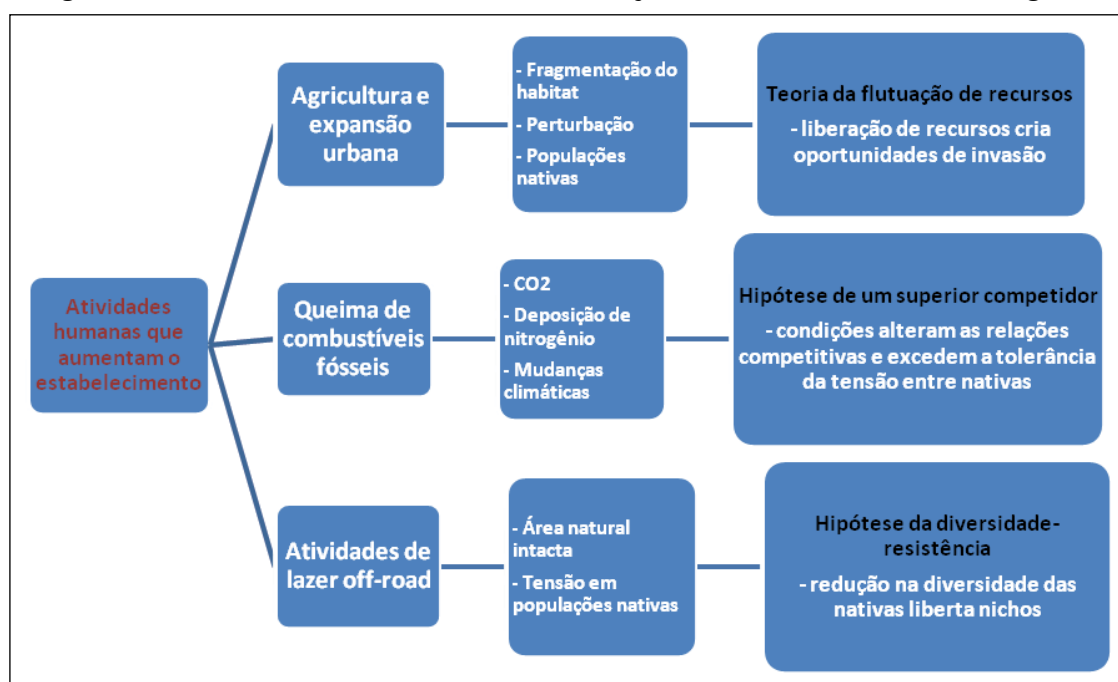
Atividades humanas que aumentam o estabelecimento

Agricultura e expansão urbana

- Fragmentação do habitat
- Perturbação
- Populações nativas

Teoria da flutuação de recursos
- liberação de recursos cria oportunidades de invasão

Queima de combustíveis fósseis

- CO2
- Deposição de nitrogênio
- Mudanças climáticas

Hipótese de um superior competidor
- condições alteram as relações competitivas e excedem a tolerância da tensão entre nativas

Atividades de lazer off-road

- Área natural intacta
- Tensão em populações nativas

Hipótese da diversidade-resistência
- redução na diversidade das nativas liberta nichos